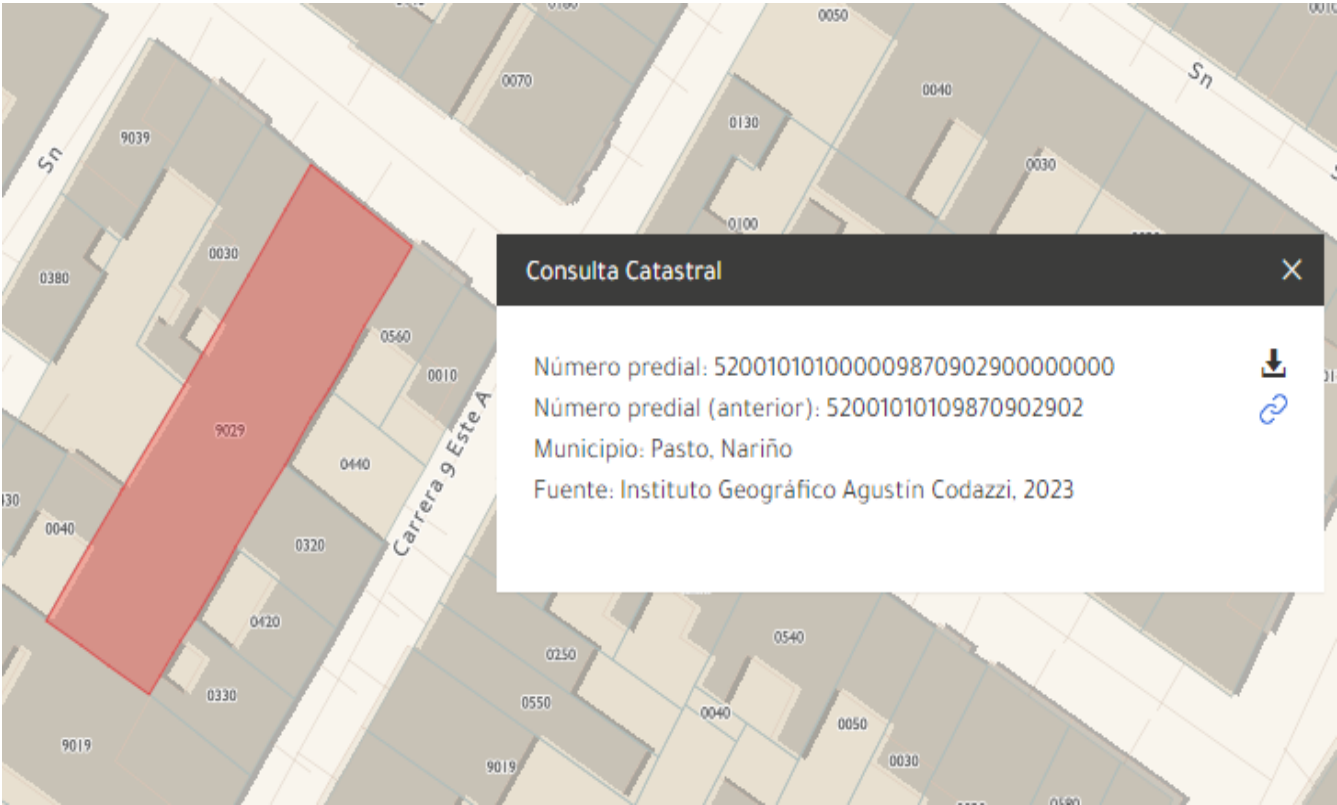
0050
0070
0040
0130
Sn
9039
Sn
0030
0100
0030
0380
0560
0010
9029
0440
Carrera 9 Este A
0040
0320
0420
0540
0250
0330
0550
0040
0050
9019
9019
0030

Consulta Catastral
×
Número predial: 520010101000009870902900000000
Número predial (anterior): 52001010109870902902
Municipio: Pasto, Nariño
Fuente: Instituto Geográfico Agustín Codazzi, 2023